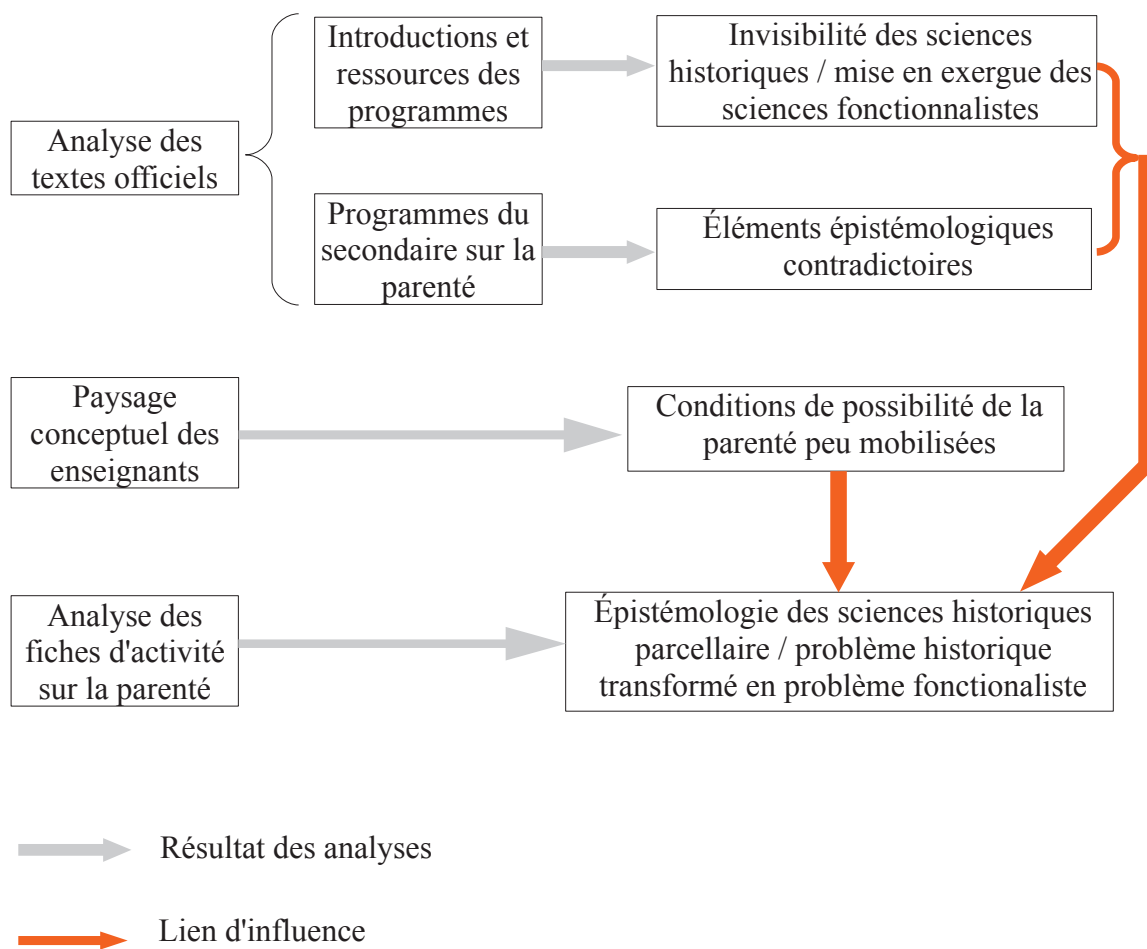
Analyse des textes officiels

Introductions et ressources des programmes

Invisibilité des sciences historiques / mise en exergue des sciences fonctionnalistes

Programmes du secondaire sur la parenté

Éléments épistémologiques contradictoires

Paysage conceptuel des enseignants

Conditions de possibilité de la parenté peu mobilisées

Analyse des fiches d'activité sur la parenté

Épistémologie des sciences historiques parcellaire / problème historique transformé en problème fonctionaliste

Résultat des analyses

Lien d'influence